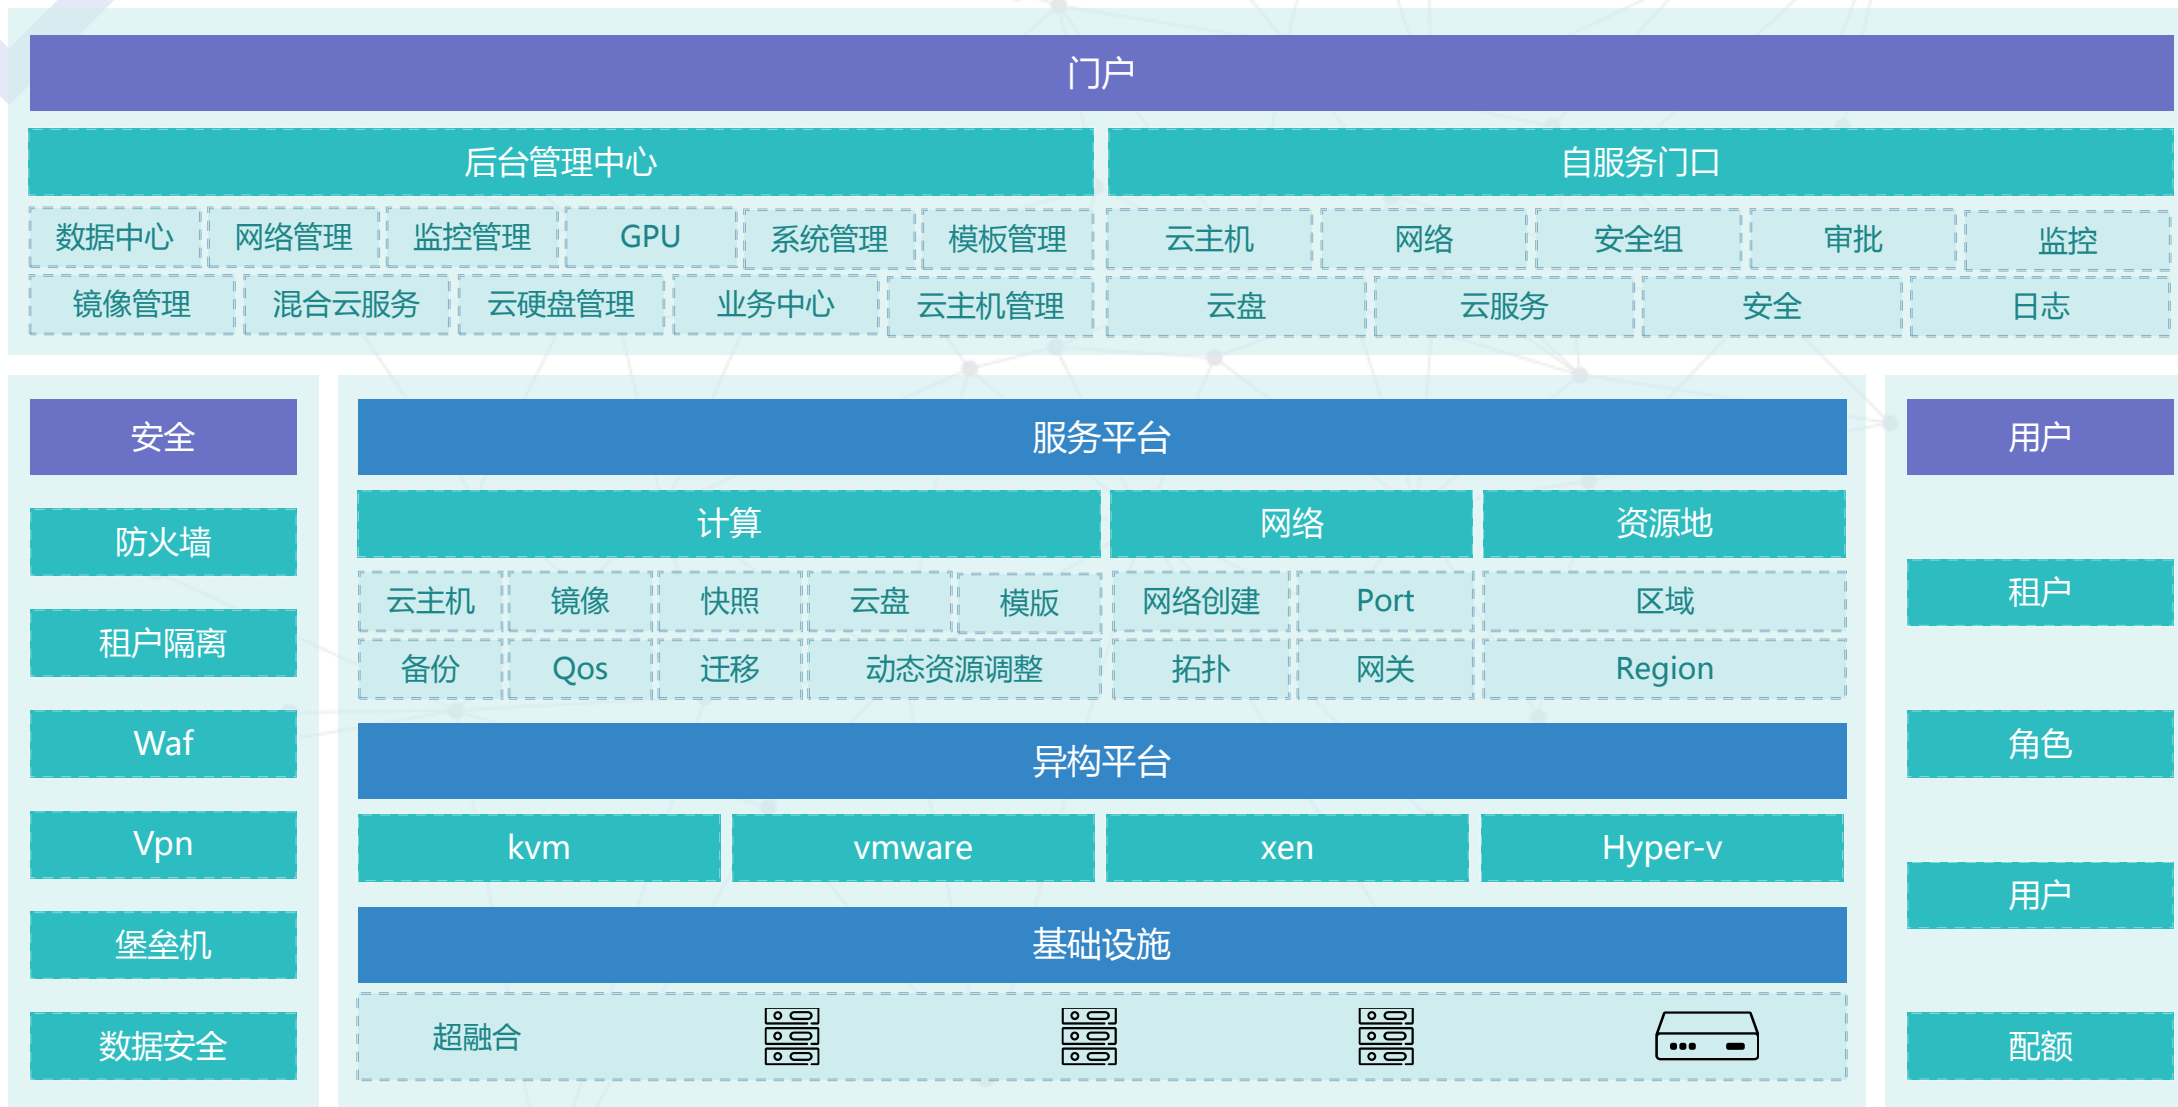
门户

后台管理中心

数据中心 网络管理 监控管理 GPU 系统管理 模板管理

镜像管理 混合云服务 云硬盘管理 业务中心 云主机管理

自服务门口

云主机 网络 安全组 审批 监控

云盘 云服务 安全 日志

安全

防火墙

租户隔离

Waf

Vpn

堡垒机

数据安全

服务平台

计算

云主机 镜像 快照 云盘 模版

备份 Qos 迁移 动态资源调整

网络

网络创建 Port

拓扑 网关

资源地

区域

Region

异构平台

kvm vmware xen Hyper-v

基础设施

超融合

用户

租户

角色

用户

配额